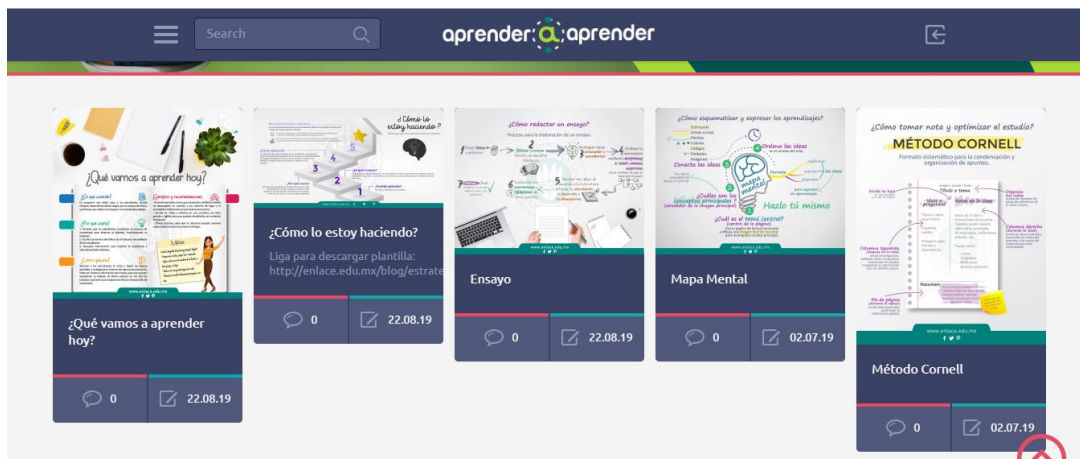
Search

aprender a aprender

¿Qué vamos a aprender hoy?

¿Qué vamos a aprender hoy?

0

22.08.19

¿Cómo lo estoy haciendo?

¿Cómo lo estoy haciendo?

Liga para descargar plantilla: http://enlace.edu.mx/blog/estrate

0

22.08.19

¿Cómo redactar un ensayo?

Proceso para la elaboración de un ensayo.

Ensayo

0

22.08.19

¿Cómo esquematizar y expresar tus aprendizajes?

Ordena las ideas

Conecta las ideas

Mapa Mental

Hazlo tú mismo

¿Cuáles son los conceptos principales?

¿Cuál es el tema central?

Mapa Mental

0

02.07.19

¿Cómo tomar nota y optimizar el estudio?

MÉTODO CORNELL

Formato sistemático para la condensación y organización de apuntes.

Resumen

www.enlace.edu.mx

Método Cornell

0

02.07.19